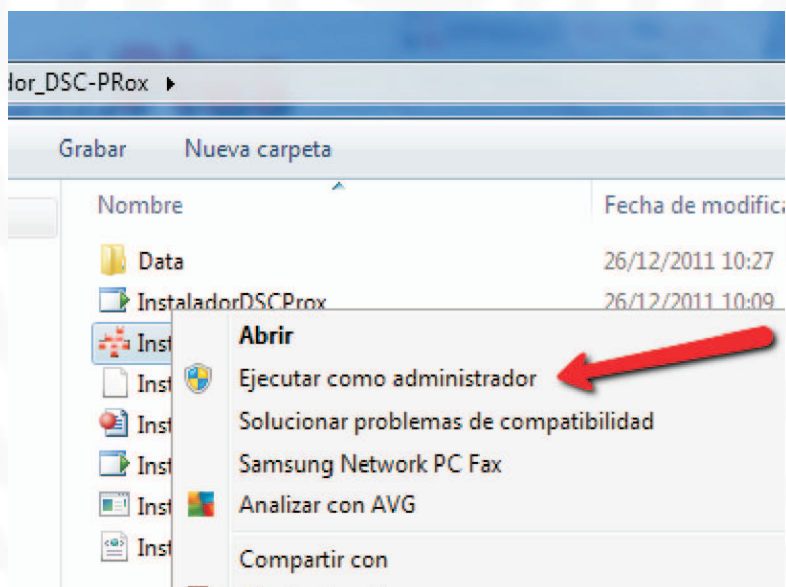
dor_DSC-PRox ▸

Grabar
Nueva carpeta

Nombre
Fecha de modifica

Data
26/12/2011 10:27

InstaladorDSCProx
26/12/2011 10:09

Inst
Inst
Inst
Inst
Inst
Inst

Abrir
Ejecutar como administrador
Solucionar problemas de compatibilidad
Samsung Network PC Fax
Analizar con AVG
Compartir con